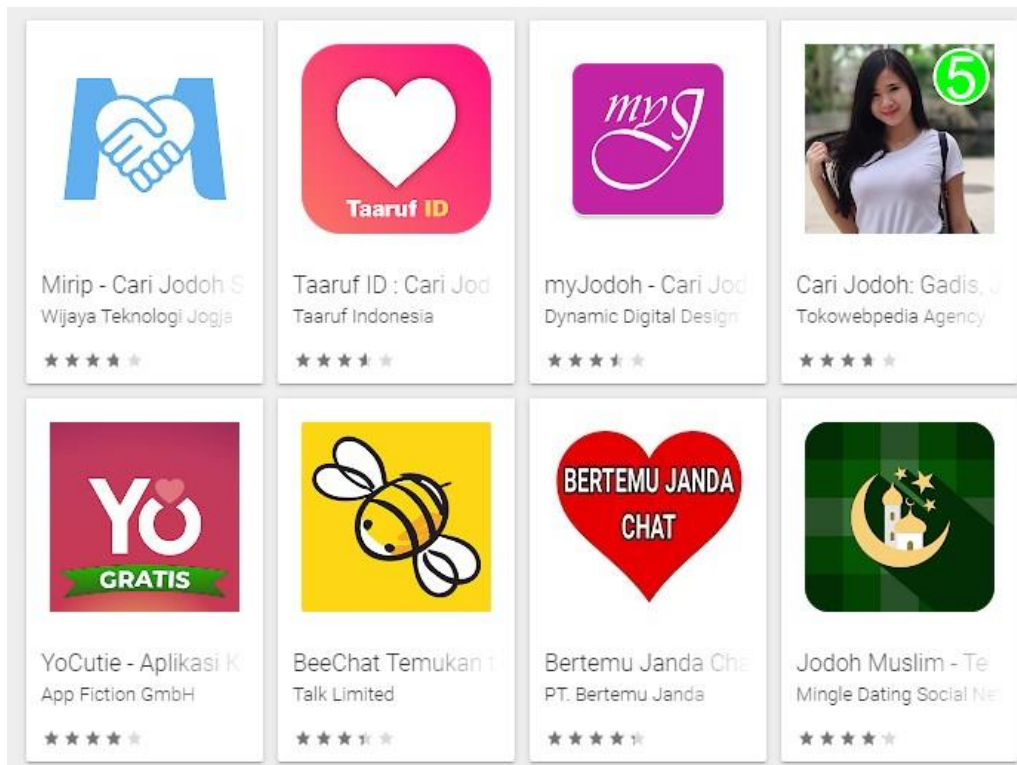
Taaruf ID

myJ

5

Mirip - Cari Jodoh S
Wijaya Teknologi Jogja

Taaruf ID : Cari Jod
Taaruf Indonesia

myJodoh - Cari Jod
Dynamic Digital Design

Cari Jodoh: Gadis,
Tokowebpedia Agency

YO
GRATIS

BERTEMU JANDA CHAT

YoCutie - Aplikasi K
App Fiction GmbH

BeeChat Temukan
Talk Limited

Bertemu Janda Cha
PT. Bertemu Janda

Jodoh Muslim - Te
Mingle Dating Social Ne